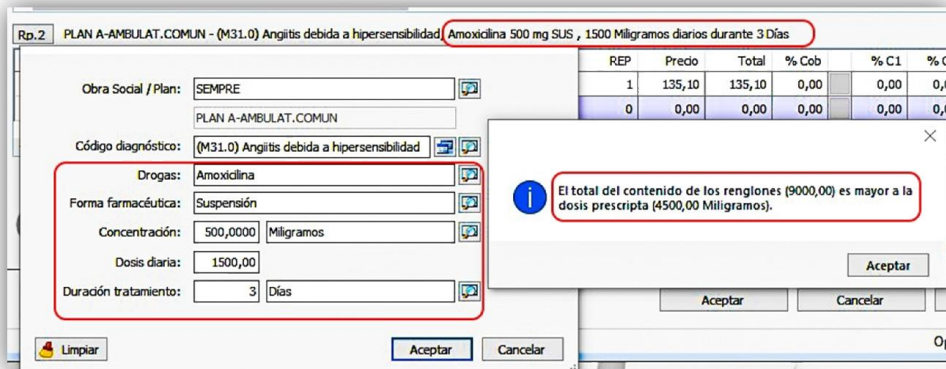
Rp.2 PLAN A-AMBULAT.COMUN - (M31.0) Angiitis debida a hipersensibilidad Amoxicilina 500 mg SUS , 1500 Miligramos diarios durante 3 Días

| REP | Precio | Total | % Cob | | % C1 | % C |
|---|---|---|---|---|---|---|
| 1 | 135,10 | 135,10 | 0,00 | | 0,00 | 0,0 |
| 0 | 0,00 | 0,00 | 0,00 | | 0,00 | 0,0 |

Obra Social / Plan: SEMPRE

PLAN A-AMBULAT.COMUN

Código diagnóstico: (M31.0) Angiitis debida a hipersensibilidad

Drogas: Amoxicilina

Forma farmacéutica: Suspensión

Concentración: 500,0000 Miligramos

Dosis diaria: 1500,00

Duración tratamiento: 3 Días

Limpiar

Aceptar

Cancelar

El total del contenido de los renglones (9000,00) es mayor a la dosis prescripta (4500,00 Miligramos).

Aceptar

Aceptar

Cancelar

Op